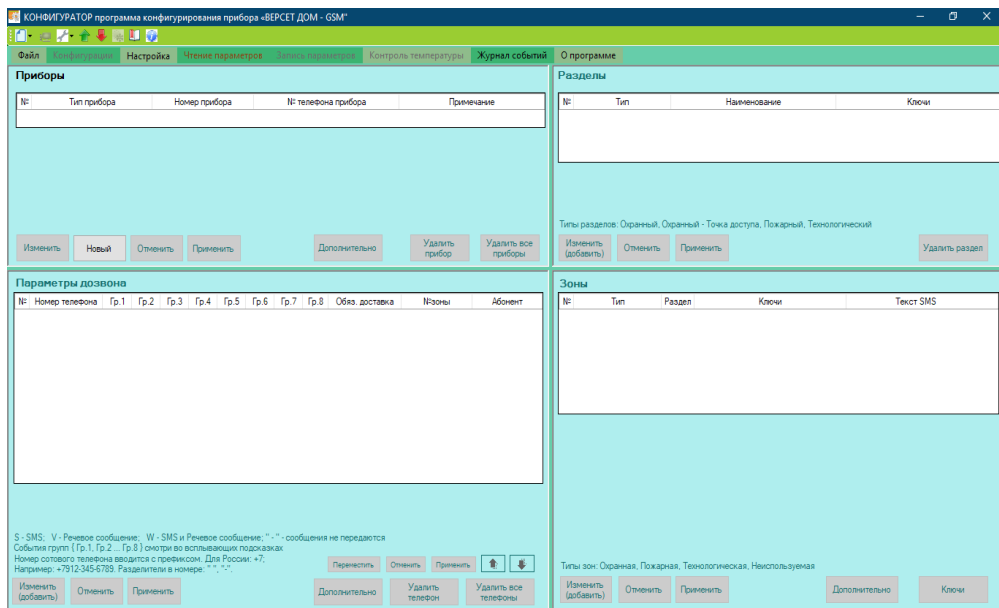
КОНФИГУРАТОР программа конфигурирования прибора «ВЕРСЕТ ДОМ - GSM"

Файл Конфигурация Настройка Чтение параметров Запись параметров Контроль температуры Журнал событий О программе

Приборы

| № | Тип прибора | Номер прибора | № телефона прибора | Примечание |
|---|---|---|---|---|

Изменить Новый Отменить Применить Дополнительно Удалить прибор Удалить все приборы

Разделы

| № | Тип | Наименование | Ключи |
|---|---|---|---|

Типы разделов: Охранный, Охранный - Точка доступа, Пожарный, Технологический

Изменить (добавить) Отменить Применить Удалить раздел

Параметры дозвона

| № | Номер телефона | Гр.1 | Гр.2 | Гр.3 | Гр.4 | Гр.5 | Гр.6 | Гр.7 | Гр.8 | Обяз. доставка | №зоны | Абонент |
|---|---|---|---|---|---|---|---|---|---|---|---|---|

S - SMS; V - Речевое сообщение; W - SMS и Речевое сообщение; " - " - сообщения не передаются
События групп ( Гр.1, Гр.2 ... Гр.8 ) смотри во всплывающих подсказках
Номер сотового телефона вводится с префиксом. Для России: +7;
Например: +7912-345-6789. Разделители в номере: " ", "-".

Переместить Отменить Применить

Изменить (добавить) Отменить Применить Дополнительно Удалить телефон Удалить все телефоны

Зоны

| № | Тип | Раздел | Ключи | Текст SMS |
|---|---|---|---|---|

Типы зон: Охранная, Пожарная, Технологическая, Неиспользуемая

Изменить (добавить) Отменить Применить Дополнительно Ключи